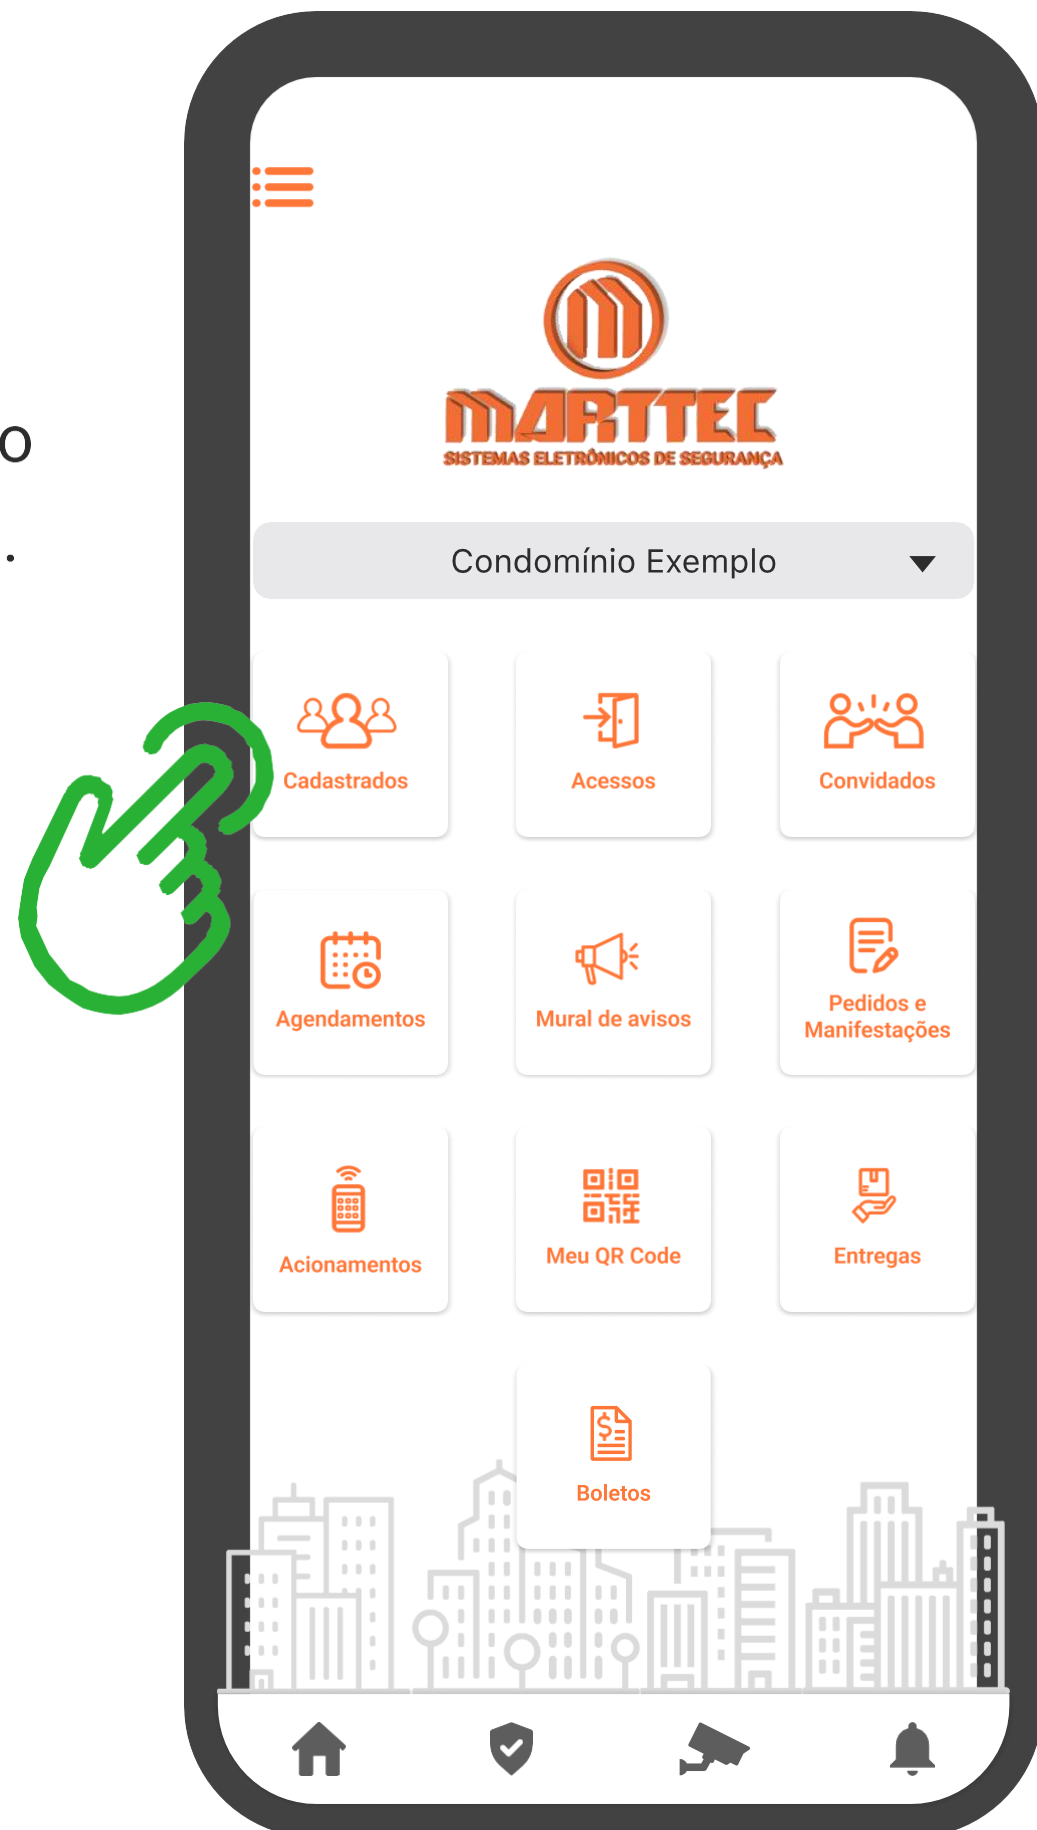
o

.

MARTTEC
SISTEMAS ELETRÔNICOS DE SEGURANÇA

Condomínio Exemplo

Cadastrados

Acessos

Convidados

Agendamentos

Mural de avisos

Pedidos e Manifestações

Acionamentos

Meu QR Code

Entregas

Boletos